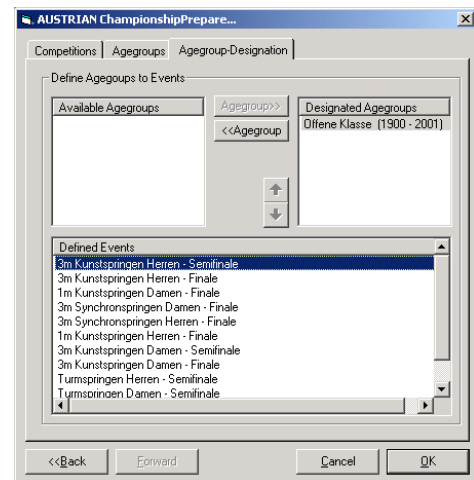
AUSTRIAN ChampionshipPrepare...

Competitions | Agegroups | Agegroup-Designation

Define Agegroups to Events

Available Agegroups

Agegroup>>

<<Agegroup

Designated Agegroups

Offene Klasse (1900 - 2001)

Defined Events

3m Kunstspringen Herren - Semifinale
3m Kunstspringen Herren - Finale
1m Kunstspringen Damen - Finale
3m Synchronspringen Damen - Finale
3m Synchronspringen Herren - Finale
1m Kunstspringen Herren - Finale
3m Kunstspringen Damen - Semifinale
3m Kunstspringen Damen - Finale
Turmspringen Herren - Semifinale
Turmspringen Damen - Semifinale

<<Back

Forward

Cancel

OK